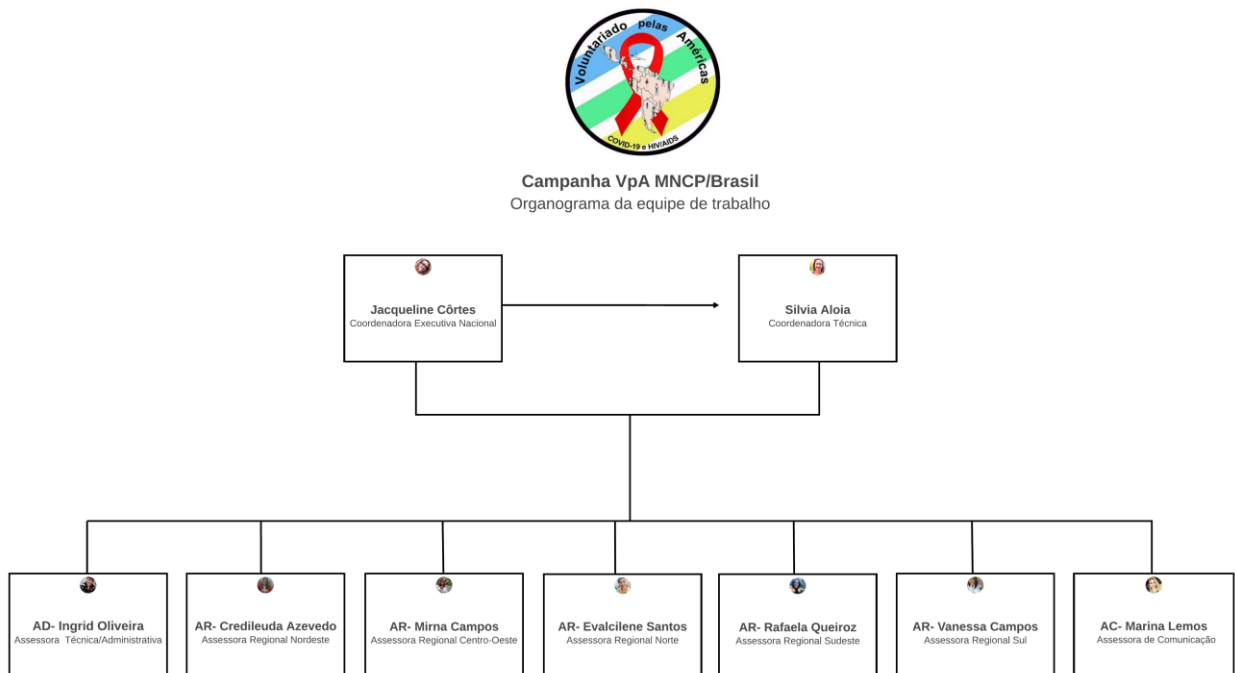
Voluntariado pelas Américas
COVID-19 e HIV/AIDS

Campanha VpA MNCP/Brasil
Organograma da equipe de trabalho

Jacqueline Côrtes
Coordenadora Executiva Nacional

Silvia Aloia
Coordenadora Técnica

AD- Ingrid Oliveira
Assessora Técnica/Administrativa

AR- Credileuda Azevedo
Assessora Regional Nordeste

AR- Mirna Campos
Assessora Regional Centro-Oeste

AR- Evalcilene Santos
Assessora Regional Norte

AR- Rafaela Queiroz
Assessora Regional Sudeste

AR- Vanessa Campos
Assessora Regional Sul

AC- Marina Lemos
Assessora de Comunicação